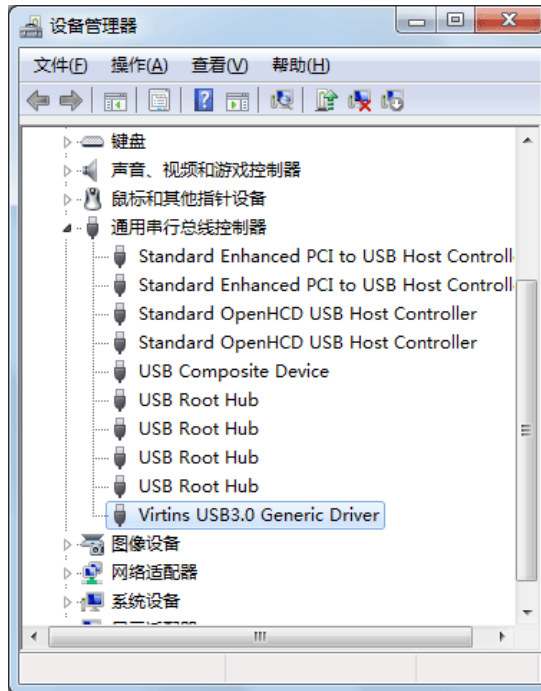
设备管理器

文件(F) 操作(A) 查看(V) 帮助(H)

键盘
声音、视频和游戏控制器
鼠标和其他指针设备
通用串行总线控制器
Standard Enhanced PCI to USB Host Controll
Standard Enhanced PCI to USB Host Controll
Standard OpenHCD USB Host Controller
Standard OpenHCD USB Host Controller
USB Composite Device
USB Root Hub
USB Root Hub
USB Root Hub
USB Root Hub
Virtins USB3.0 Generic Driver
图像设备
网络适配器
系统设备
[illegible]